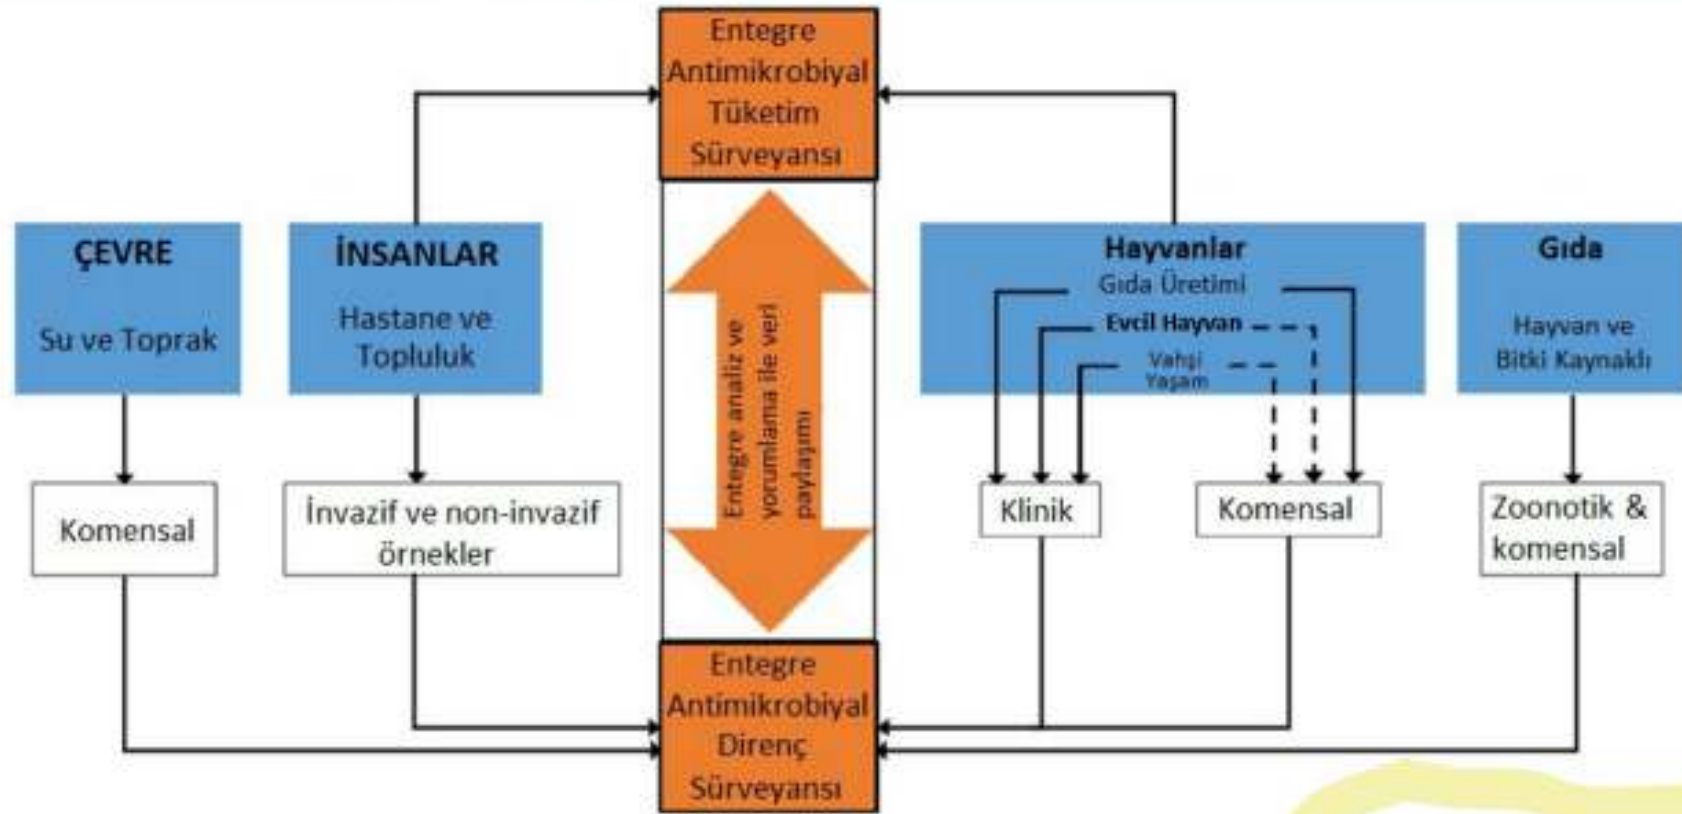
Entegre Antimikrobiyal Tüketim Sürveyansı

ÇEVRE

Su ve Toprak

İNSANLAR

Hastane ve Topluluk

Entegre analiz ve yorumlama ile veri paylaşımı

Hayvanlar

Gıda Üretimi

Evcil Hayvan

Vahşi Yaşam

Gıda

Hayvan ve Bitki Kaynaklı

Komensal

İnvazif ve non-invazif örnekler

Klinik

Komensal

Zoonotik & komensal

Entegre Antimikrobiyal Direnç Sürveyansı